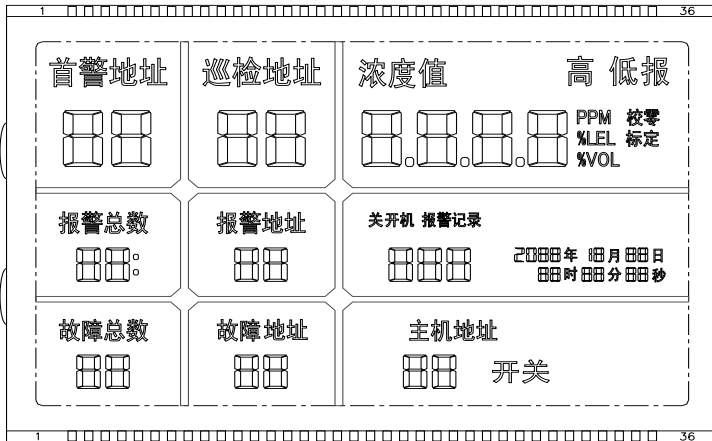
1 36

首警地址

巡检地址

浓度值

高 低报

88

88

8.8.8.8.8

PPM 校零
%LEL 标定
%VOL

报警总数

88:

报警地址

88

关开机 报警记录

888

2088年 18月88日
88时88分88秒

故障总数

88

故障地址

88

主机地址

88

开关

1 36